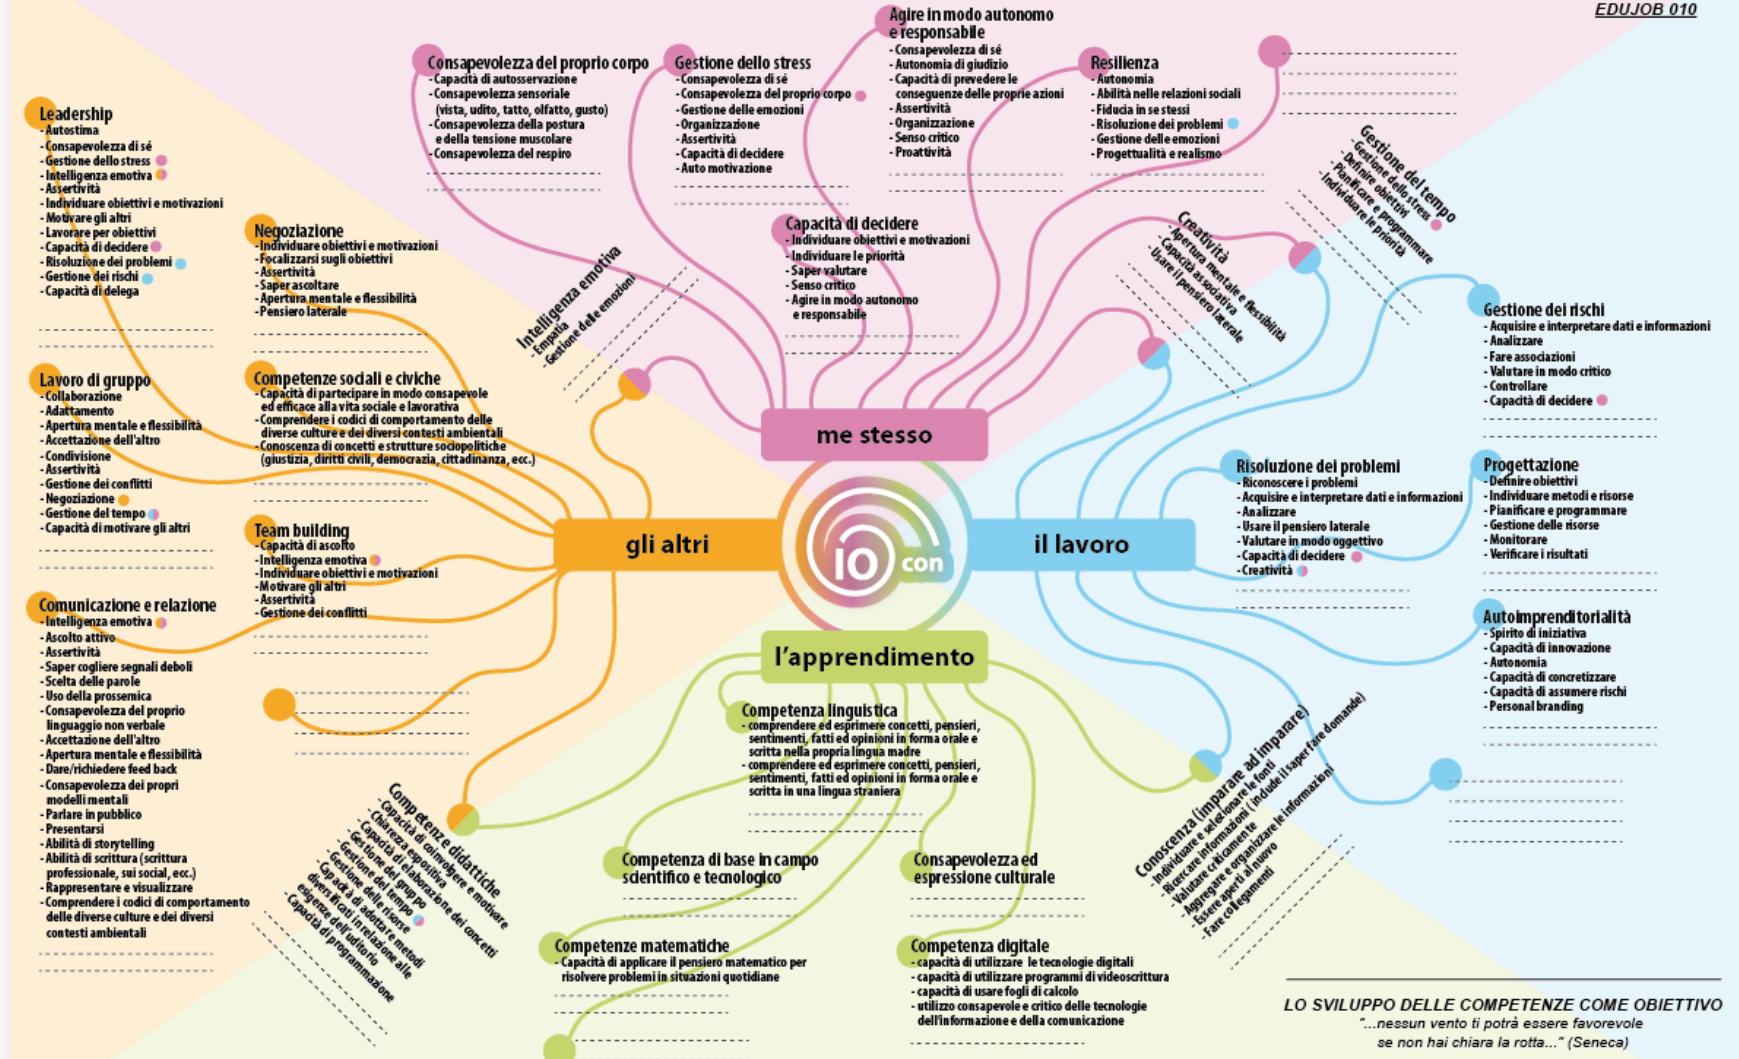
EDUJOB 010

Leadership
- Autostima
- Consapevolezza di sé
- Gestione dello stress
- Intelligenza emotiva
- Assertività
- Individuare obiettivi e motivazioni
- Motivare gli altri
- Lavorare per obiettivi
- Capacità di decidere
- Risoluzione dei problemi
- Gestione dei rischi
- Capacità di delega

Consapevolezza del proprio corpo
- Capacità di autosservazione
- Consapevolezza sensoriale (vista, udito, tatto, olfatto, gusto)
- Consapevolezza della postura e della tensione muscolare
- Consapevolezza del respiro

Gestione dello stress
- Consapevolezza di sé
- Consapevolezza del proprio corpo
- Gestione delle emozioni
- Organizzazione
- Assertività
- Capacità di decidere
- Auto motivazione

Agire in modo autonomo e responsabile
- Consapevolezza di sé
- Autonomia di giudizio
- Capacità di prevedere le conseguenze delle proprie azioni
- Assertività
- Organizzazione
- Senso critico
- Proattività

Resilienza
- Autonomia
- Abilità nelle relazioni sociali
- Fiducia in se stessi
- Risoluzione dei problemi
- Gestione delle emozioni
- Progettualità e realismo

Gestione del tempo
- Gestione dello stress
- Definire obiettivi
- Pianificare e programmare
- Individuare le priorità

Negoziazione
- Individuare obiettivi e motivazioni
- Focalizzarsi sugli obiettivi
- Assertività
- Saper ascoltare
- Apertura mentale e flessibilità
- Pensiero laterale

Intelligenza emotiva
- Empatia
- Gestione delle emozioni

Capacità di decidere
- Individuare obiettivi e motivazioni
- Individuare le priorità
- Saper valutare
- Senso critico
- Agire in modo autonomo e responsabile

Creatività
- Apertura mentale e flessibilità
- Capacità associativa
- Usare il pensiero laterale

Gestione dei rischi
- Acquisire e interpretare dati e informazioni
- Analizzare
- Fare associazioni
- Valutare in modo critico
- Controllare
- Capacità di decidere

Lavoro di gruppo
- Collaborazione
- Adattamento
- Apertura mentale e flessibilità
- Accettazione dell'altro
- Condivisione
- Assertività
- Gestione dei conflitti
- Negoziazione
- Gestione del tempo
- Capacità di motivare gli altri

Competenze sociali e civiche
- Capacità di partecipare in modo consapevole ed efficace alla vita sociale e lavorativa
- Comprendere i codici di comportamento delle diverse culture e dei diversi contesti ambientali
- Conoscenza di concetti e strutture sociopolitiche (giustizia, diritti civili, democrazia, cittadinanza, ecc.)

me stesso

gli altri

IO con

il lavoro

Risoluzione dei problemi
- Riconoscere i problemi
- Acquisire e interpretare dati e informazioni
- Analizzare
- Usare il pensiero laterale
- Valutare in modo oggettivo
- Capacità di decidere
- Creatività

Progettazione
- Definire obiettivi
- Individuare metodi e risorse
- Pianificare e programmare
- Gestione delle risorse
- Monitorare
- Verificare i risultati

Team building
- Capacità di ascolto
- Intelligenza emotiva
- Individuare obiettivi e motivazioni
- Motivare gli altri
- Assertività
- Gestione dei conflitti

Comunicazione e relazione
- Intelligenza emotiva
- Ascolto attivo
- Assertività
- Saper cogliere segnali deboli
- Scelta delle parole
- Uso della prossemica
- Consapevolezza del proprio linguaggio non verbale
- Accettazione dell'altro
- Apertura mentale e flessibilità
- Dare/richiedere feed back
- Consapevolezza dei propri modelli mentali
- Parlare in pubblico
- Presentarsi
- Abilità di storytelling
- Abilità di scrittura (scrittura professionale, sui social, ecc.)
- Rappresentare e visualizzare
- Comprendere i codici di comportamento delle diverse culture e dei diversi contesti ambientali

l'apprendimento

Autoimprenditorialità
- Spirito di iniziativa
- Capacità di innovazione
- Autonomia
- Capacità di concretizzare
- Capacità di assumere rischi
- Personal branding

Competenza linguistica
- comprendere ed esprimere concetti, pensieri, sentimenti, fatti ed opinioni in forma orale e scritta nella propria lingua madre
- comprendere ed esprimere concetti, pensieri, sentimenti, fatti ed opinioni in forma orale e scritta in una lingua straniera

Competenze didattiche
- Capacità di coinvolgere e motivare
- Chiarezza espositiva
- Capacità di elaborazione dei concetti
- Gestione del gruppo
- Gestione del tempo
- Gestione delle risorse
- Capacità di adottare metodi diversificati in relazione alle esigenze dell'uditorio
- Capacità di programmazione

Conoscenza (imparare ad imparare)
- Individuare e selezionare le fonti
- Ricercare informazioni (incluse il saper fare domande)
- Valutare criticamente
- Aggregare e organizzare le informazioni
- Essere aperti al nuovo
- Fare collegamenti

Competenza di base in campo scientifico e tecnologico

Consapevolezza ed espressione culturale

Competenze matematiche
- Capacità di applicare il pensiero matematico per risolvere problemi in situazioni quotidiane

Competenza digitale
- capacità di utilizzare le tecnologie digitali
- capacità di utilizzare programmi di videoscrittura
- capacità di usare fogli di calcolo
- utilizzo consapevole e critico delle tecnologie dell'informazione e della comunicazione

LO SVILUPPO DELLE COMPETENZE COME OBIETTIVO
"...nessun vento ti potrà essere favorevole se non hai chiara la rotta..." (Seneca)